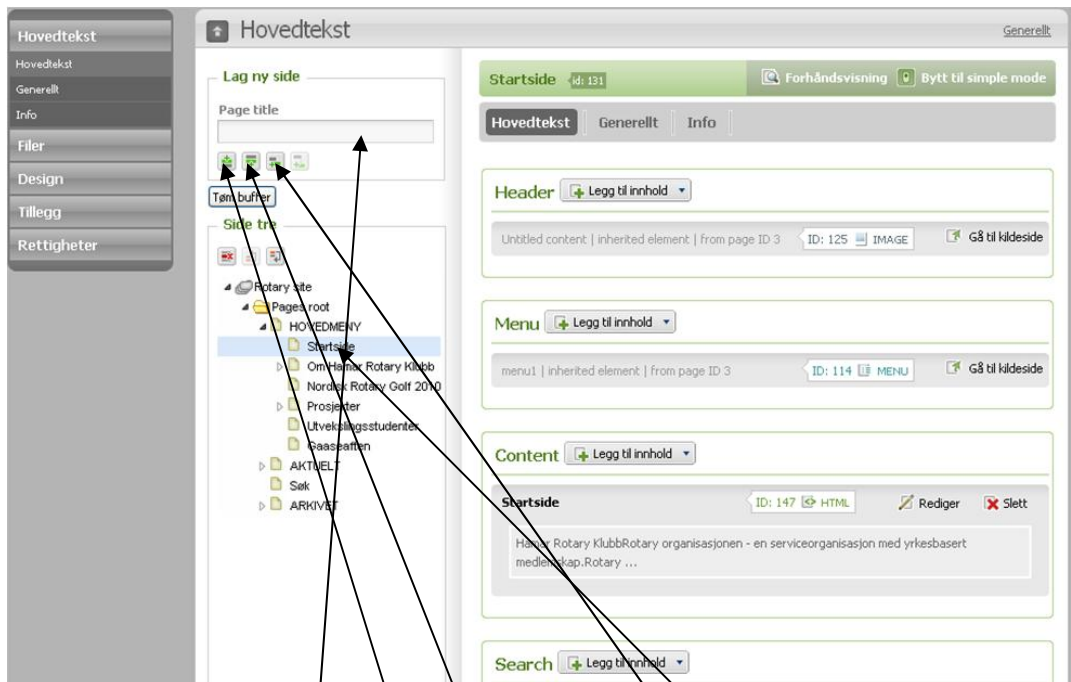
Hovedtekst
Hovedtekst
Generellt
Info
Filer
Design
Tillegg
Rettigheter

Hovedtekst

Generellt

Lag ny side

Page title

Tøm buffer

Side tre

Rotary site
Pages root
HOVEDMENY
Startside
Om Hamar Rotary Klubb
Nordisk Rotary Golf 2010
Prosjekter
Utvekslingsstudenter
Gaaseaften
AKTUELT
Søk
ARKIVET

Startside id: 131

Forhåndsvisning Bytt til simple mode

Hovedtekst Generellt Info

Header Legg til innhold

Untitled content | inherited element | from page ID 3 ID: 125 IMAGE Gå til kildeside

Menu Legg til innhold

menu1 | inherited element | from page ID 3 ID: 114 MENU Gå til kildeside

Content Legg til innhold

Startside ID: 147 HTML Rediger Slett

Hamar Rotary KlubbRotary organisasjonen - en serviceorganisasjon med yrkesbasert medlemskap.Rotary ...

Search Legg til innhold